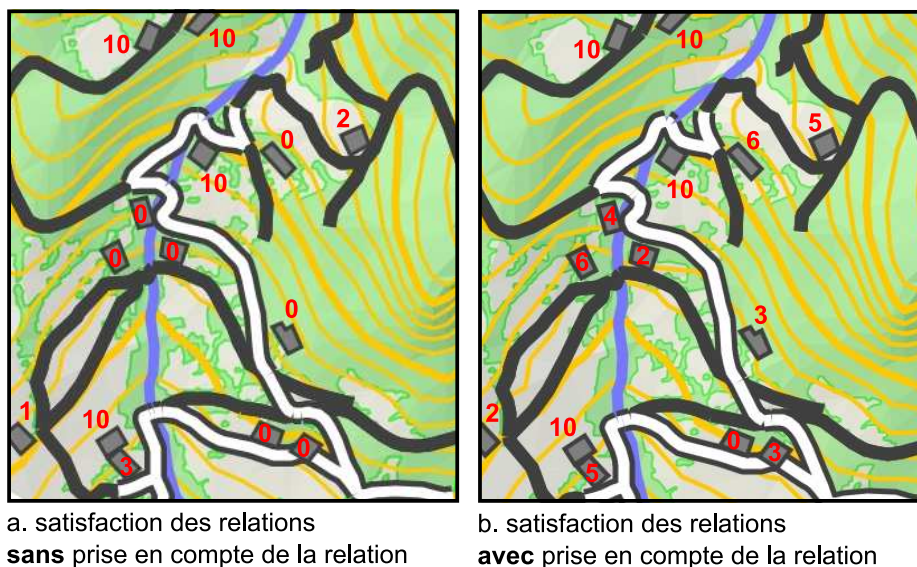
10
10
2
0
10
0
0
0
0
1
10
3
0
0

a. satisfaction des relations
**sans** prise en compte de la relation

10
10
5
6
10
4
6
2
3
2
10
5
0
3

b. satisfaction des relations
**avec** prise en compte de la relation